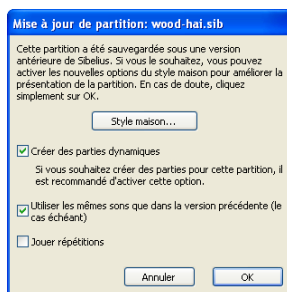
Mise à jour de partition: wood-hai.sib

Cette partition a été sauvegardée sous une version antérieure de Sibelius. Si vous le souhaitez, vous pouvez activer les nouvelles options du style maison pour améliorer la présentation de la partition. En cas de doute, cliquez simplement sur OK.

Style maison...

Créer des parties dynamiques

Si vous souhaitez créer des parties pour cette partition, il est recommandé d'activer cette option.

Utiliser les mêmes sons que dans la version précédente (le cas échéant)

Jouer répétitions

Annuler

OK